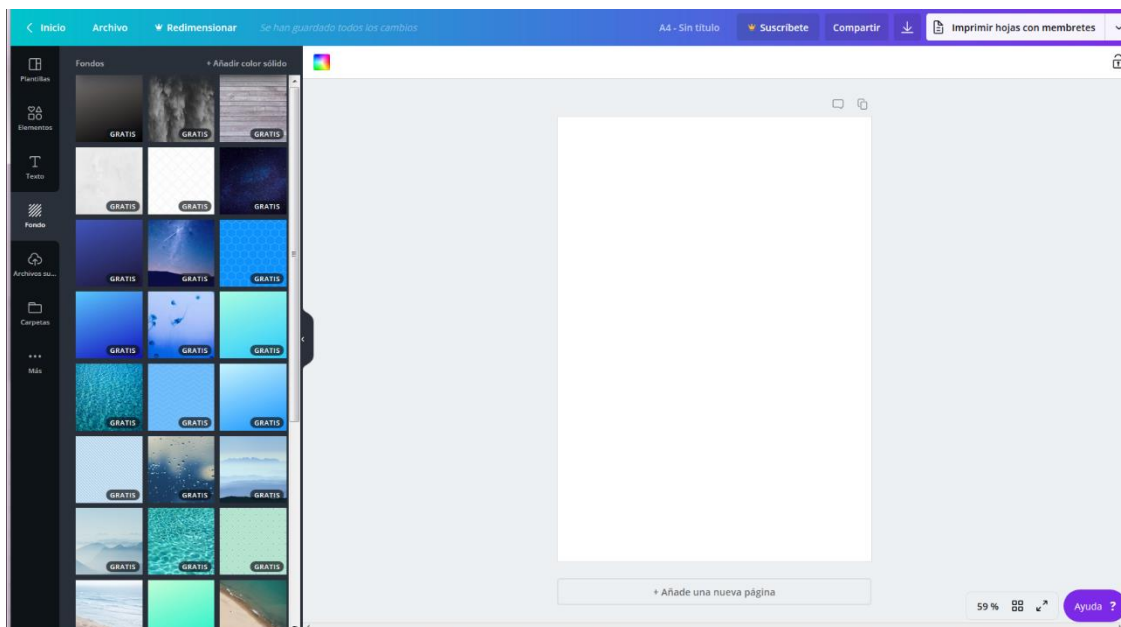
< Inicio Archivo Redimensionar Se han guardado todos los cambios

A4 - Sin título Suscríbete Compartir Imprimir hojas con membretes

Plantillas
Elementos
Texto
Fondo
Archivos su...
Carpetas
Más

Fondos + Añadir color sólido

GRATIS GRATIS GRATIS
GRATIS GRATIS GRATIS
GRATIS GRATIS GRATIS
GRATIS GRATIS GRATIS
GRATIS GRATIS GRATIS
GRATIS GRATIS GRATIS
GRATIS GRATIS GRATIS

+ Añade una nueva página

59 %

Ayuda ?